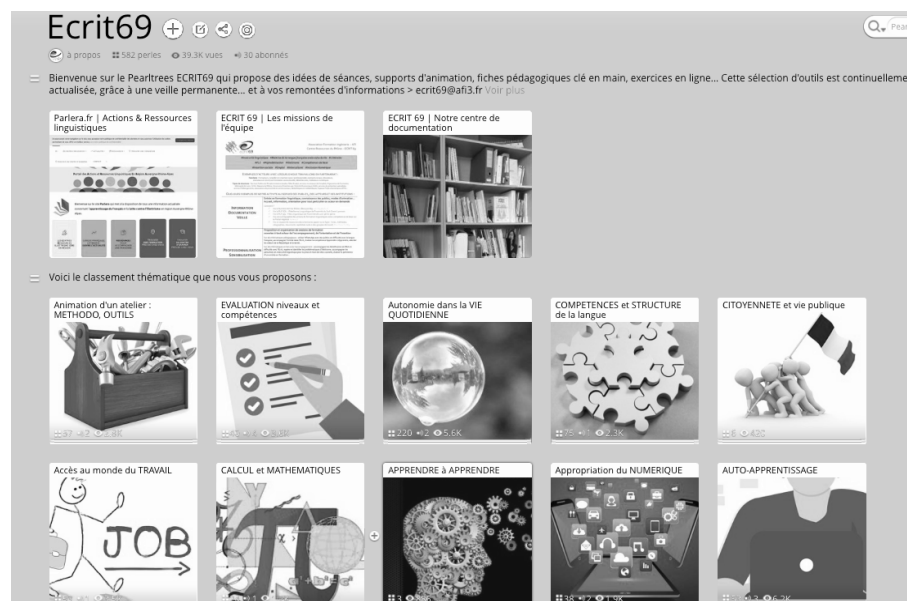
Ecrit69

à propos 582 perles 39.3K vues 30 abonnés

Pear

Bienvenue sur le Pearltrees ECRIT69 qui propose des idées de séances, supports d'animation, fiches pédagogiques clé en main, exercices en ligne... Cette sélection d'outils est continuelleme actualisée, grâce à une veille permanente... et à vos remontées d'informations > ecrit69@afi3.fr Voir plus

Parlera.fr | Actions & Ressources linguistiques

ECRIT 69 | Les missions de l'équipe

ECRIT 69 | Notre centre de documentation

Voici le classement thématique que nous vous proposons :

Animation d'un atelier : METHODO, OUTILS

EVALUATION niveaux et compétences

Autonomie dans la VIE QUOTIDIENNE

220 2 5.6K

COMPETENCES et STRUCTURE de la langue

75 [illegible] 2.3K

CITOYENNETE et vie publique

Accès au monde du TRAVAIL

JOB

CALCUL et MATHEMATIQUES

APPRENDRE à APPRENDRE

Appropriation du NUMERIQUE

38 2 1.9K

AUTO-APPRENTISSAGE

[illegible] 6.2K